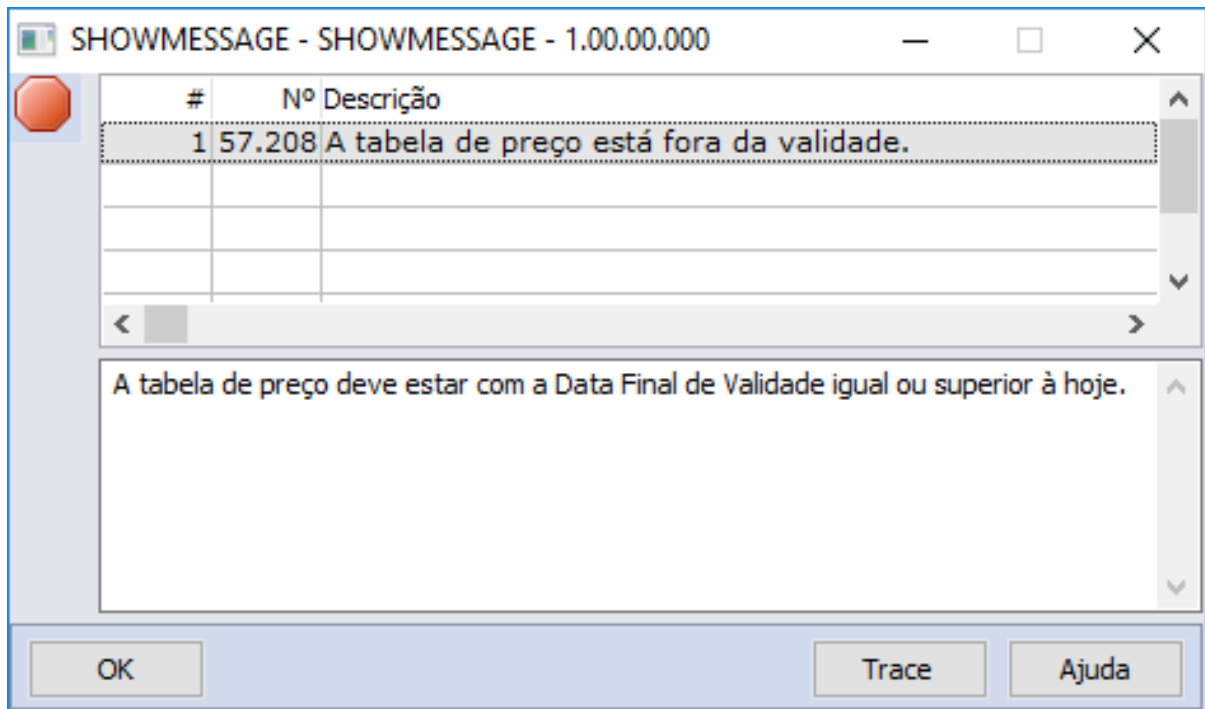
SHOWMESSAGE - SHOWMESSAGE - 1.00.00.000

| # | Nº | Descrição |
|---|---|---|
| 1 | 57.208 | A tabela de preço está fora da validade. |

A tabela de preço deve estar com a Data Final de Validade igual ou superior à hoje.

OK

Trace

Ajuda